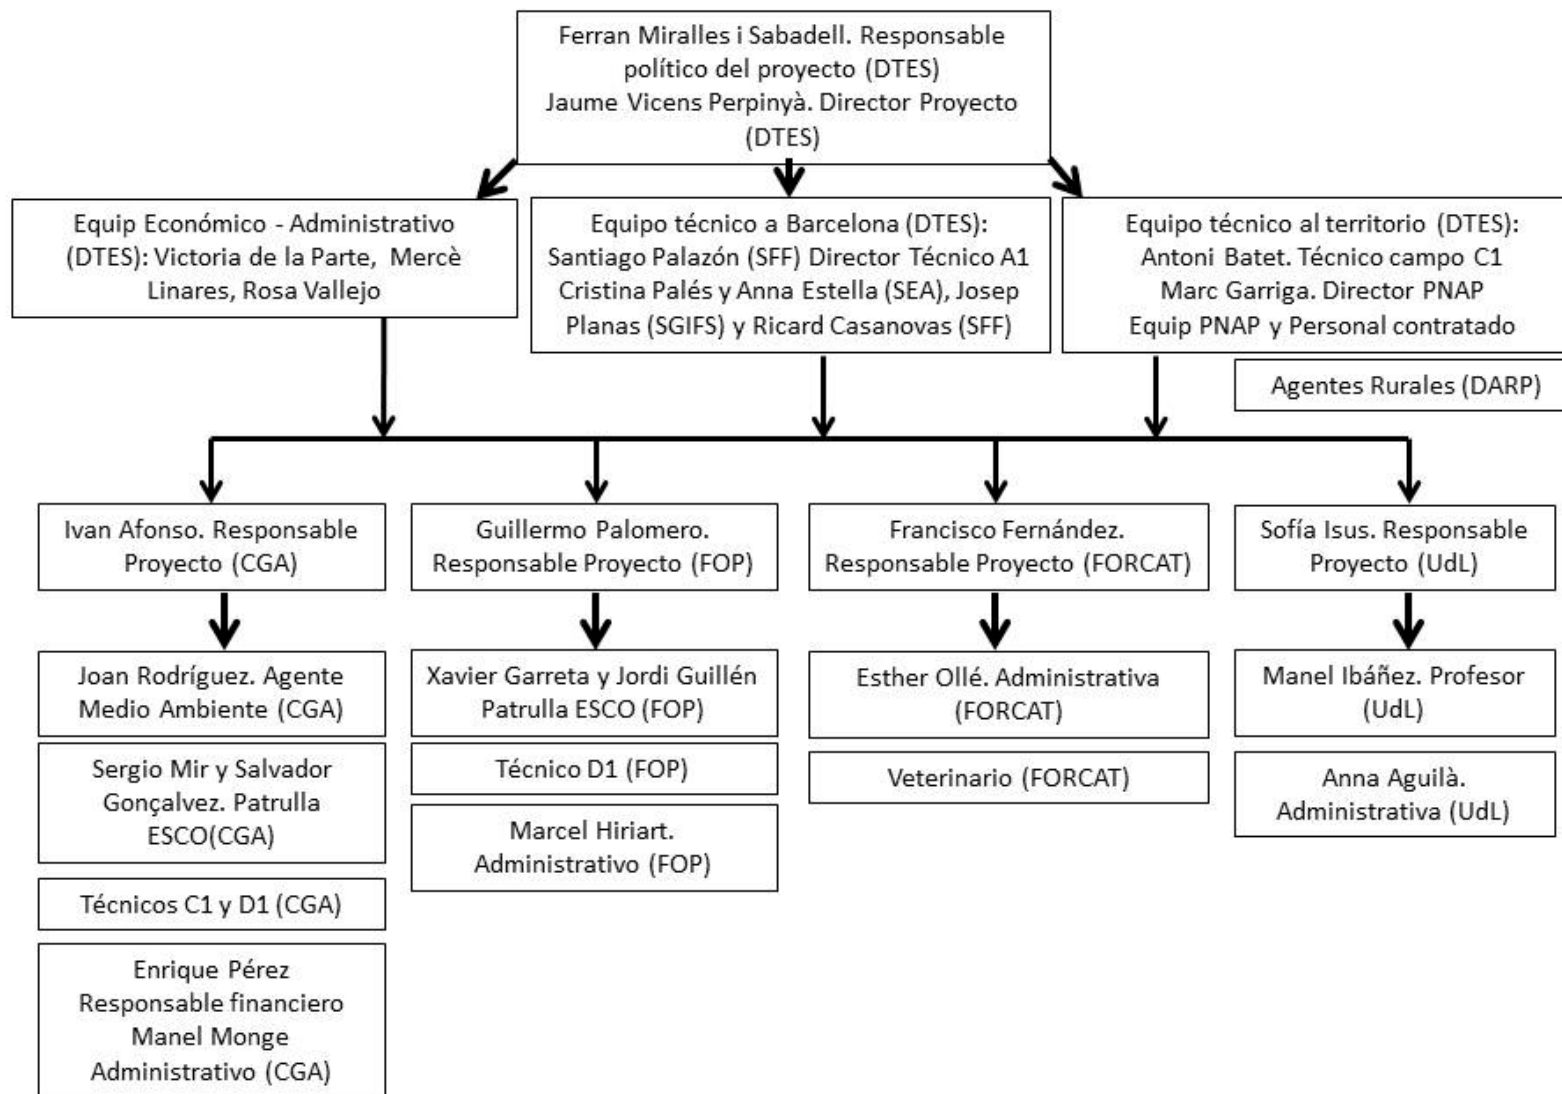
Ferran Miralles i Sabadell. Responsable político del proyecto (DTES)
Jaume Vicens Perpinyà. Director Proyecto (DTES)

Equip Económico - Administrativo (DTES): Victoria de la Parte, Mercè Linares, Rosa Vallejo

Equipo técnico a Barcelona (DTES): Santiago Palazón (SFF) Director Técnico A1 Cristina Palés y Anna Estella (SEA), Josep Planas (SGIFS) y Ricard Casanovas (SFF)

Equipo técnico al territorio (DTES): Antoni Batet. Técnico campo C1 Marc Garriga. Director PNAP Equip PNAP y Personal contratado

Agentes Rurales (DARP)

Ivan Afonso. Responsable Proyecto (CGA)

Joan Rodríguez. Agente Medio Ambiente (CGA)

Sergio Mir y Salvador Gonçalvez. Patrulla ESCO(CGA)

Técnicos C1 y D1 (CGA)

Enrique Pérez Responsable financiero Manel Monge Administrativo (CGA)

Guillermo Palomero. Responsable Proyecto (FOP)

Xavier Garreta y Jordi Guillén Patrulla ESCO (FOP)

Técnico D1 (FOP)

Marcel Hiriart. Administrativo (FOP)

Francisco Fernández. Responsable Proyecto (FORCAT)

Esther Ollé. Administrativa (FORCAT)

Veterinario (FORCAT)

Sofía Isus. Responsable Proyecto (UdL)

Manel Ibáñez. Profesor (UdL)

Anna Aguilà. Administrativa (UdL)